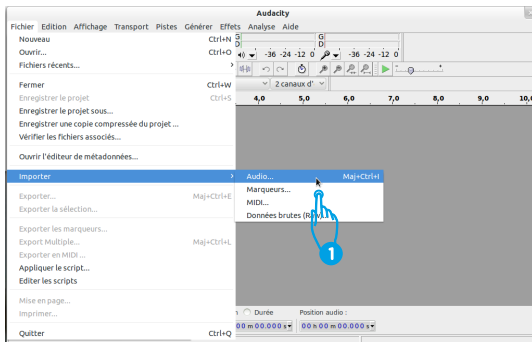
Audacity

Fichier Edition Affichage Transport Pistes Générer Effets Analyse Aide

Nouveau Ctrl+N
Ouvrir... Ctrl+O
Fichiers récents...

Fermer Ctrl+W
Enregistrer le projet Ctrl+S
Enregistrer le projet sous...
Enregistrer une copie compressée du projet ...
Vérifier les fichiers associés...

Ouvrir l'éditeur de métadonnées...

Importer

Exporter... Maj+Ctrl+E
Exporter la sélection...

Exporter les marqueurs...
Export Multiple... Maj+Ctrl+L
Exporter en MIDI ...
Appliquer le script...
Editer les scripts

Mise en page...
Imprimer...

Quitter Ctrl+Q

Audio... Maj+Ctrl+I
Marqueurs...
MIDI...
Données brutes (Raw)...

1

G
D
-36 -24 -12 0
-36 -24 -12 0
2 canaux d'
4,0 5,0 6,0 7,0 8,0 9,0 10,0

Durée
Position audio :
00 h 00 m 00.000 s
00 h 00 m 00.000 s
00 h 00 m 00.000 s